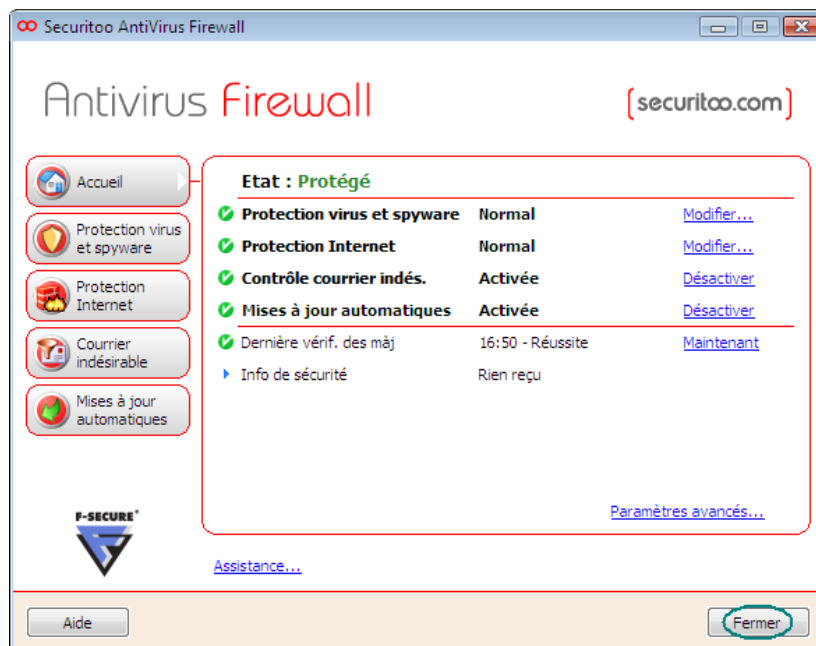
Securitoo AntiVirus Firewall

Antivirus Firewall

securitoo.com

Accueil

Protection virus et spyware

Protection Internet

Courrier indésirable

Mises à jour automatiques

F-SECURE

Etat : Protégé

| | | |
|---|---|---|
| Protection virus et spyware | Normal | Modifier... |
| Protection Internet | Normal | Modifier... |
| Contrôle courrier indés. | Activée | Désactiver |
| Mises à jour automatiques | Activée | Désactiver |
| Dernière vérif. des màj | 16:50 - Réussite | Maintenant |
| Info de sécurité | Rien reçu | |

Paramètres avancés...

Assistance...

Aide

Fermer